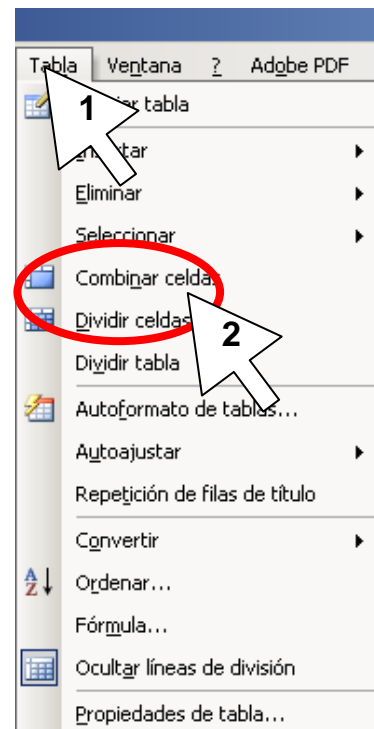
Tabla Ventana ? Adobe PDF

1

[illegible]ar tabla

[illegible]ertar

Eliminar

Seleccionar

Combinar celdas

Dividir celdas

2

Dividir tabla

Autoformato de tablas...

Autoajustar

Repetición de filas de título

Convertir

Ordenar...

Fórmula...

Ocultar líneas de división

Propiedades de tabla...